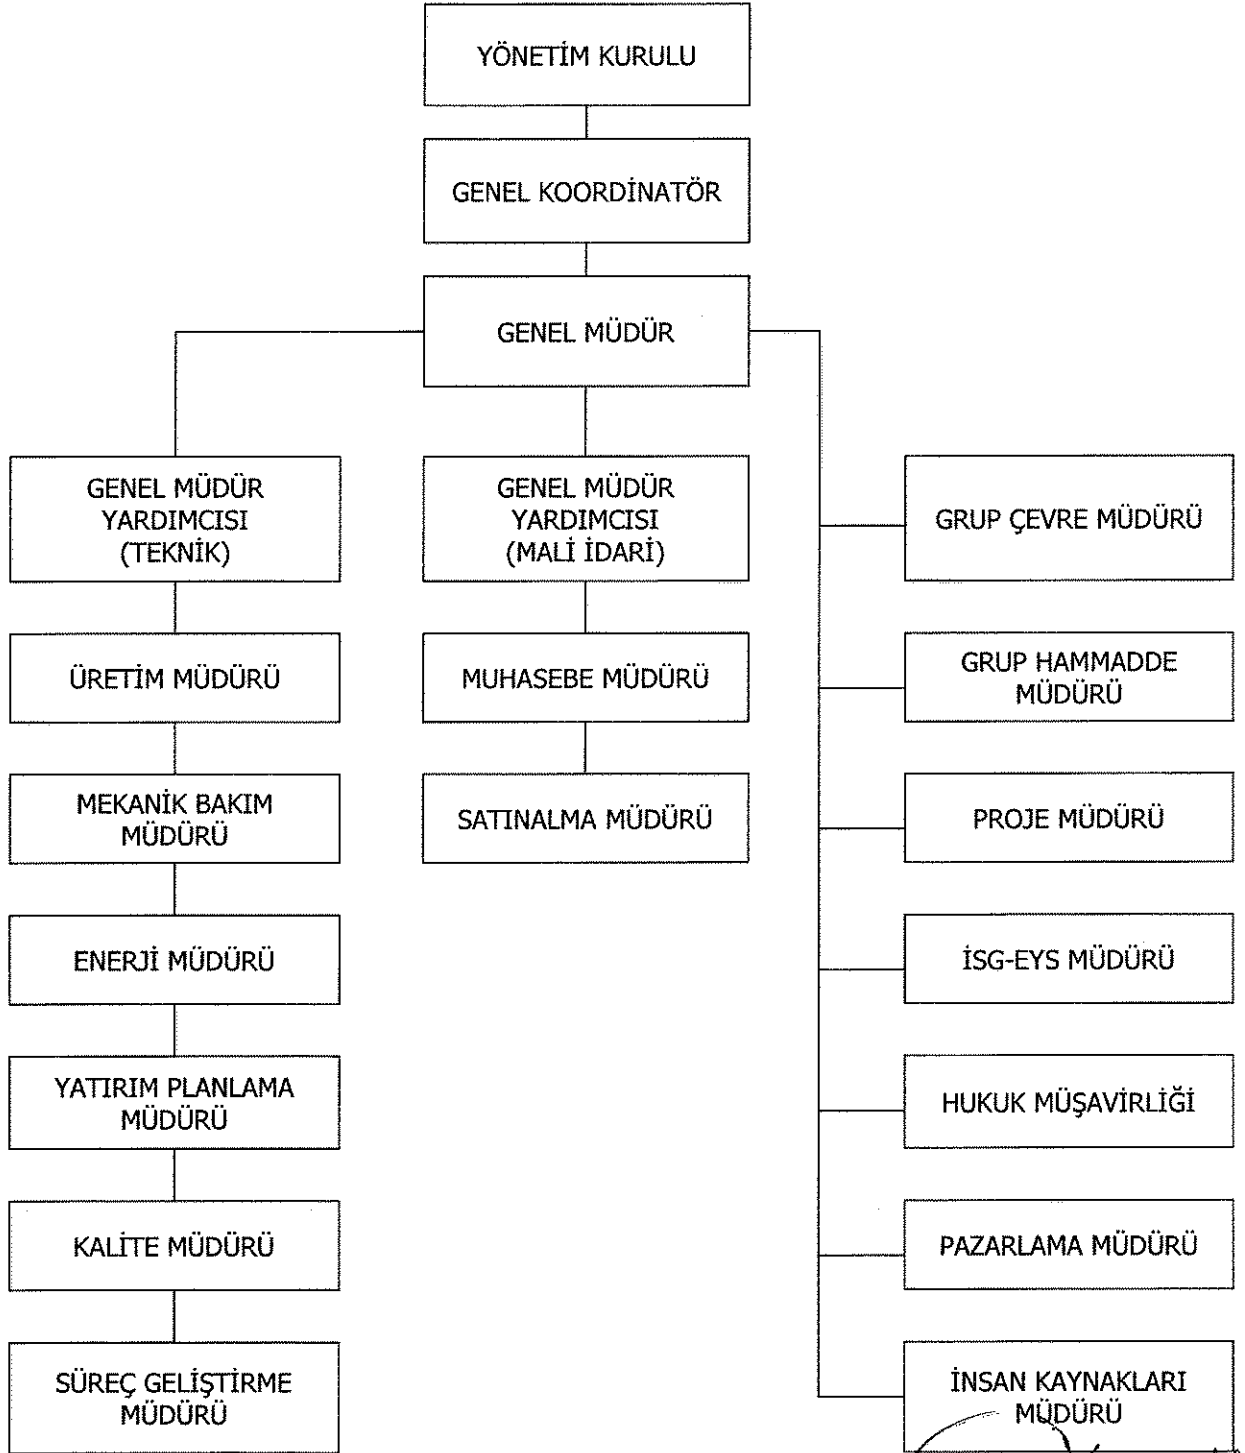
YÖNETİM KURULU

GENEL KOORDİNATÖR

GENEL MÜDÜR

GENEL MÜDÜR YARDIMCISI (TEKNİK)

ÜRETİM MÜDÜRÜ

MEKANİK BAKIM MÜDÜRÜ

ENERJİ MÜDÜRÜ

YATIRIM PLANLAMA MÜDÜRÜ

KALİTE MÜDÜRÜ

SÜREÇ GELİŞTİRME MÜDÜRÜ

GENEL MÜDÜR YARDIMCISI (MALİ İDARİ)

MUHASEBE MÜDÜRÜ

SATINALMA MÜDÜRÜ

GRUP ÇEVRE MÜDÜRÜ

GRUP HAMMADDE MÜDÜRÜ

PROJE MÜDÜRÜ

İSG-EYS MÜDÜRÜ

HUKUK MÜŞAVİRLİĞİ

PAZARLAMA MÜDÜRÜ

İNSAN KAYNAKLARI MÜDÜRÜ